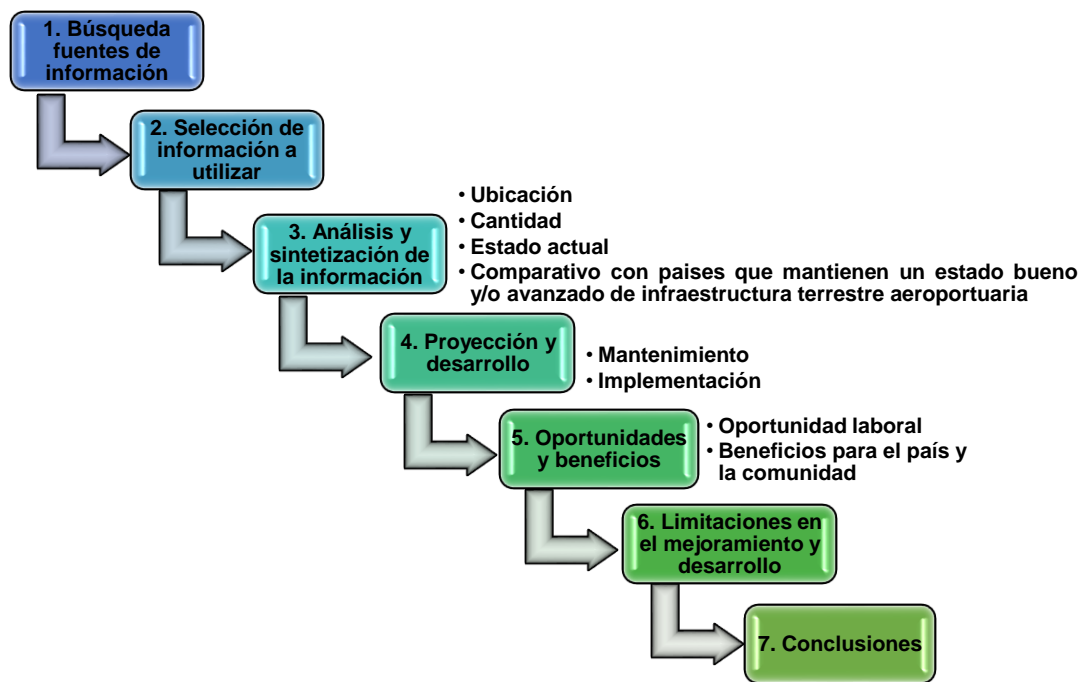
1. Búsqueda fuentes de información

2. Selección de información a utilizar

3. Análisis y sintetización de la información

• Ubicación
• Cantidad
• Estado actual
• Comparativo con paises que mantienen un estado bueno y/o avanzado de infraestructura terrestre aeroportuaria

4. Proyección y desarrollo

• Mantenimiento
• Implementación

5. Oportunidades y beneficios

• Oportunidad laboral
• Beneficios para el país y la comunidad

6. Limitaciones en el mejoramiento y desarrollo

7. Conclusiones